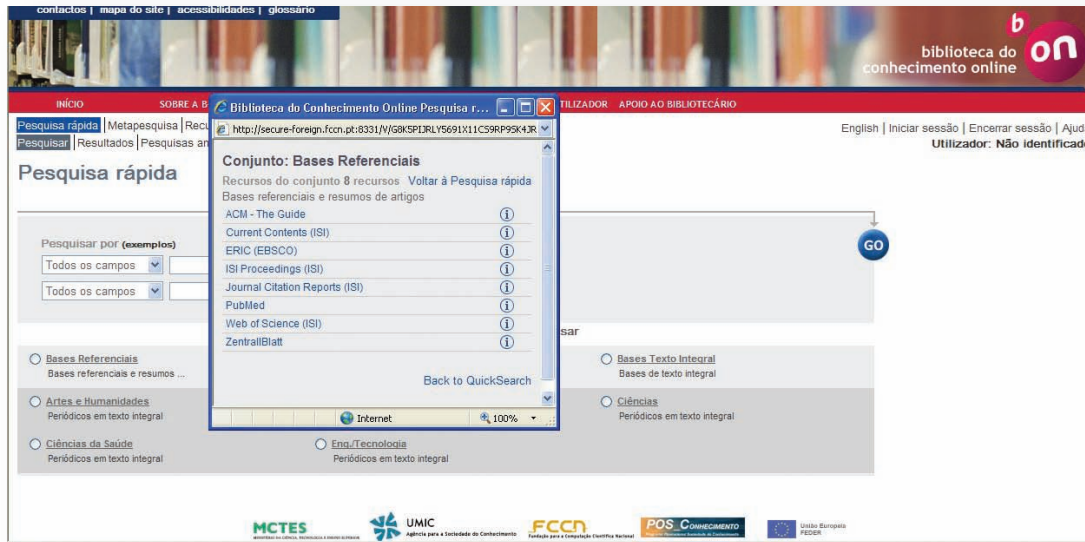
contactos | mapa do site | acessibilidades | glossário

b
biblioteca do on
conhecimento online

INÍCIO SOBRE A B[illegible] UTILIZADOR APOIO AO BIBLIOTECÁRIO

Pesquisa rápida | Metapesquisa | Recu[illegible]
Pesquisar | Resultados | Pesquisas an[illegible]

English | Iniciar sessão | Encerrar sessão | Ajud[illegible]
Utilizador: Não identificad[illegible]

Pesquisa rápida

Pesquisar por (exemplos)
Todos os campos
Todos os campos

GO

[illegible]sar

Bases Referenciais
Bases referenciais e resumos ...

Bases Texto Integral
Bases de texto integral

Artes e Humanidades
Periódicos em texto integral

Ciências
Periódicos em texto integral

Ciências da Saúde
Periódicos em texto integral

Eng./Tecnologia
Periódicos em texto integral

Biblioteca do Conhecimento Online Pesquisa r...
http://secure-foreign.fccn.pt:8331/V/G8K5PIJRLY5691X11C59RP95K4JR

Conjunto: Bases Referenciais
Recursos do conjunto 8 recursos Voltar à Pesquisa rápida
Bases referenciais e resumos de artigos
ACM - The Guide
Current Contents (ISI)
ERIC (EBSCO)
ISI Proceedings (ISI)
Journal Citation Reports (ISI)
PubMed
Web of Science (ISI)
ZentrallBlatt

Back to QuickSearch

Internet 100%

MCTES
UMIC Agência para a Sociedade do Conhecimento
FCCN Fundação para a Computação Científica Nacional
POS_Conhecimento
União Europeia FEDER